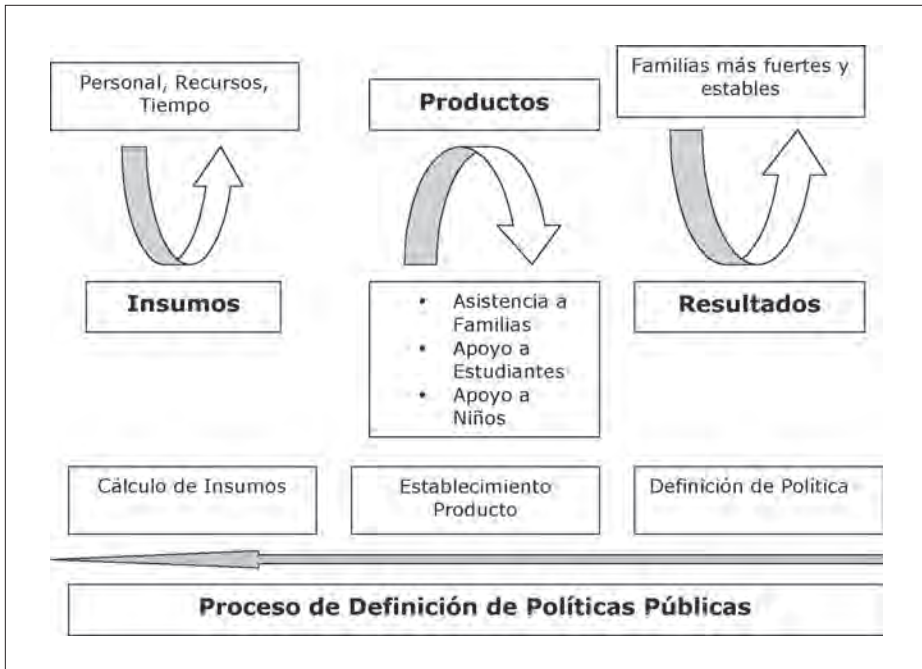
Personal, Recursos, Tiempo

Productos

Familias más fuertes y estables

Insumos

- Asistencia a Familias
- Apoyo a Estudiantes
- Apoyo a Niños

Resultados

Cálculo de Insumos

Establecimiento Producto

Definición de Politica

Proceso de Definición de Políticas Públicas